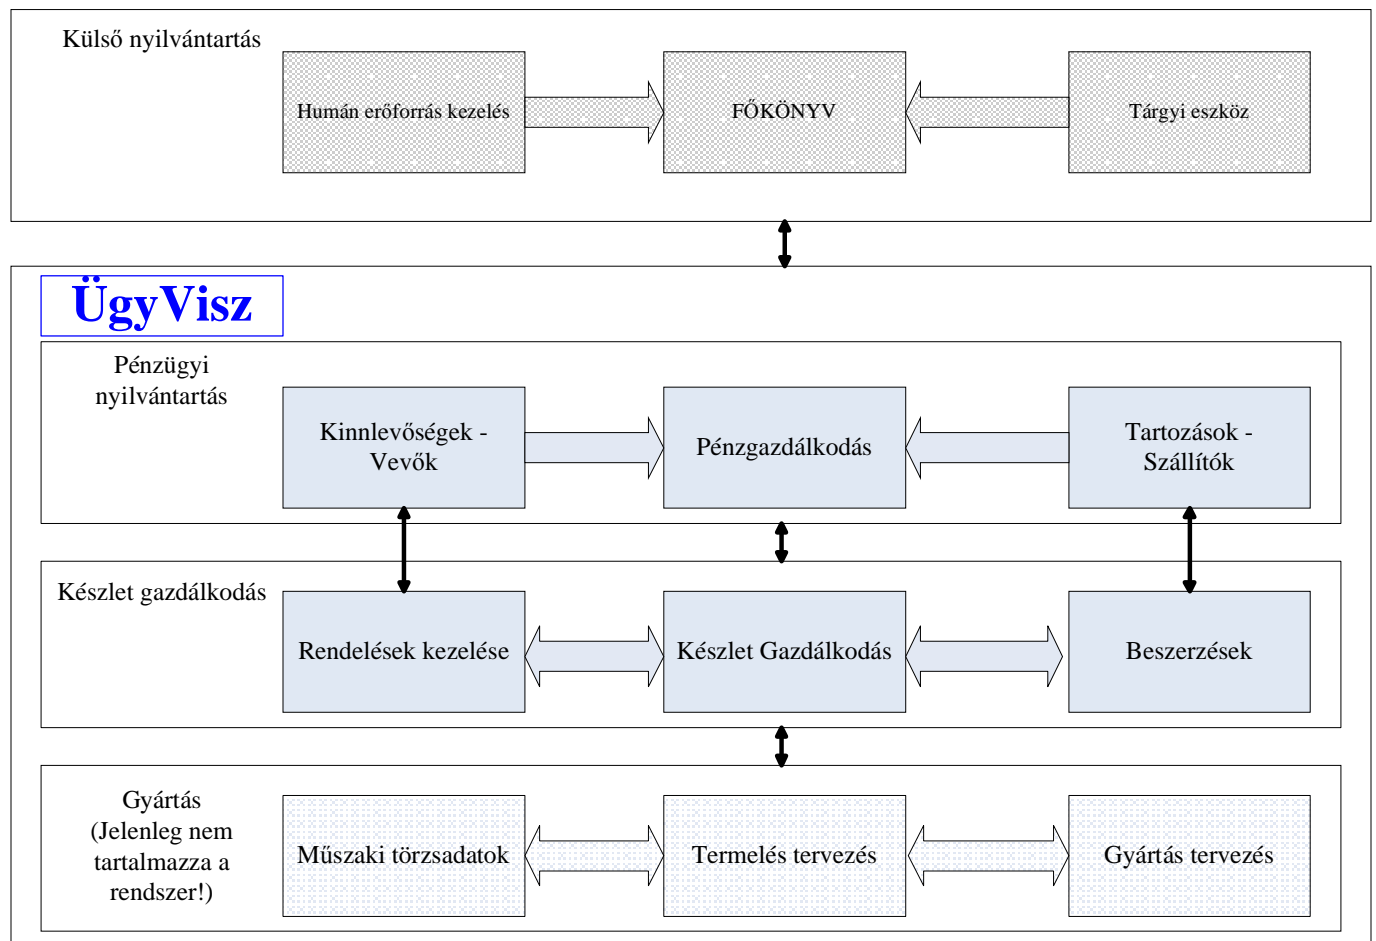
Külső nyilvántartás

Humán erőforrás kezelés

FŐKÖNYV

Tárgyi eszköz

ÜgyVisz

Pénzügyi nyilvántartás

Kinnlevőségek - Vevők

Pénzgazdálkodás

Tartozások - Szállítók

Készlet gazdálkodás

Rendelések kezelése

Készlet Gazdálkodás

Beszerzések

Gyártás (Jelenleg nem tartalmazza a rendszer!)

Műszaki törzsadatok

Termelés tervezés

Gyártás tervezés